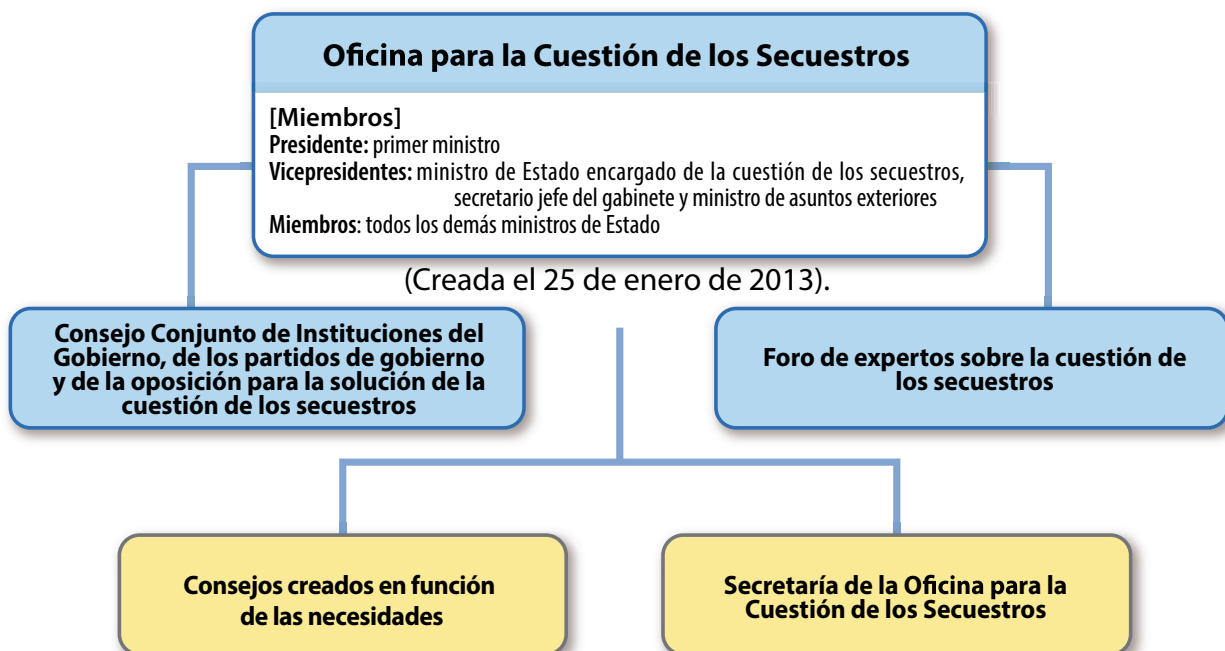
Oficina para la Cuestión de los Secuestros

[Miembros]
Presidente: primer ministro
Vicepresidentes: ministro de Estado encargado de la cuestión de los secuestros, secretario jefe del gabinete y ministro de asuntos exteriores
Miembros: todos los demás ministros de Estado

(Creada el 25 de enero de 2013).

Consejo Conjunto de Instituciones del Gobierno, de los partidos de gobierno y de la oposición para la solución de la cuestión de los secuestros

Foro de expertos sobre la cuestión de los secuestros

Consejos creados en función de las necesidades

Secretaría de la Oficina para la Cuestión de los Secuestros